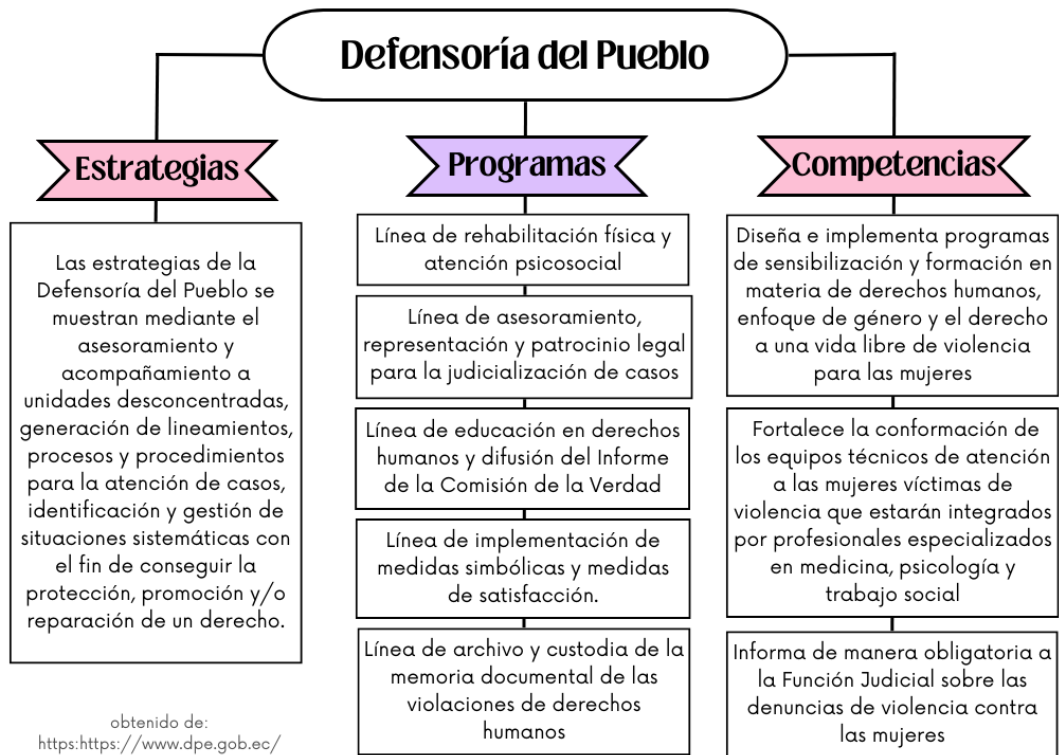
Defensoría del Pueblo

Estrategias

Las estrategias de la Defensoría del Pueblo se muestran mediante el asesoramiento y acompañamiento a unidades desconcentradas, generación de lineamientos, procesos y procedimientos para la atención de casos, identificación y gestión de situaciones sistemáticas con el fin de conseguir la protección, promoción y/o reparación de un derecho.

obtenido de:
https:https://www.dpe.gob.ec/

Programas

Línea de rehabilitación física y atención psicosocial

Línea de asesoramiento, representación y patrocinio legal para la judicialización de casos

Línea de educación en derechos humanos y difusión del Informe de la Comisión de la Verdad

Línea de implementación de medidas simbólicas y medidas de satisfacción.

Línea de archivo y custodia de la memoria documental de las violaciones de derechos humanos

Competencias

Diseña e implementa programas de sensibilización y formación en materia de derechos humanos, enfoque de género y el derecho a una vida libre de violencia para las mujeres

Fortalece la conformación de los equipos técnicos de atención a las mujeres víctimas de violencia que estarán integrados por profesionales especializados en medicina, psicología y trabajo social

Informa de manera obligatoria a la Función Judicial sobre las denuncias de violencia contra las mujeres